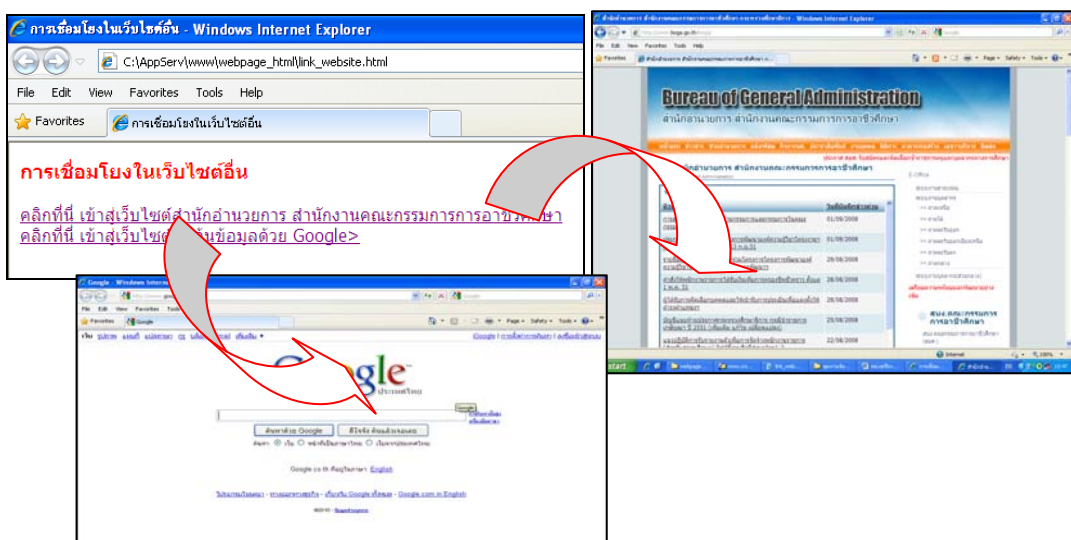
การเชื่อมโยงในเว็บไซต์อื่น - Windows Internet Explorer

C:\AppServ\www\webpage_html\link_website.html

File Edit View Favorites Tools Help

Favorites

การเชื่อมโยงในเว็บไซต์อื่น

การเชื่อมโยงในเว็บไซต์อื่น

คลิกที่นี่ เข้าสู่เว็บไซต์สำนักอำนวยการ สำนักงานคณะกรรมการการอาชีวศึกษา
คลิกที่นี่ เข้าสู่เว็บไซต์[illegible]ข้อมูลด้วย Google>

Bureau of General Administration
สำนักอำนวยการ สำนักงานคณะกรรมการการอาชีวศึกษา

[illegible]

Google - Windows Internet Explorer

Google
ประเทศไทย

ค้นหาด้วย Google   ดีใจจัง ค้นแล้วเจอเลย

Google.co.th ที่อยู่ในภาษา: English

start